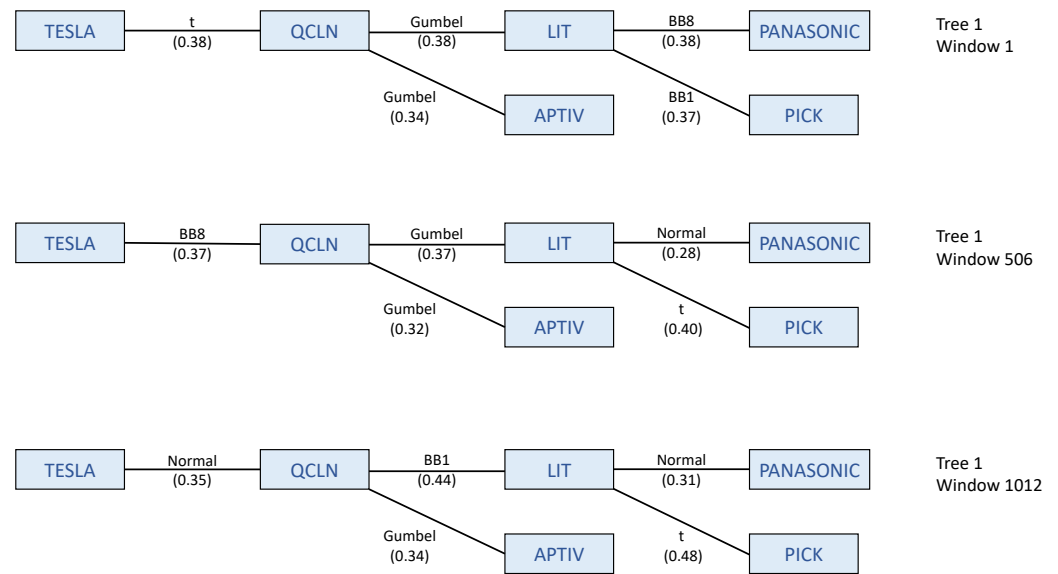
TESLA
t
(0.38)
QCLN
Gumbel
(0.38)
LIT
BB8
(0.38)
PANASONIC
Tree 1
Window 1

Gumbel
(0.34)
APTIV
BB1
(0.37)
PICK

TESLA
BB8
(0.37)
QCLN
Gumbel
(0.37)
LIT
Normal
(0.28)
PANASONIC
Tree 1
Window 506

Gumbel
(0.32)
APTIV
t
(0.40)
PICK

TESLA
Normal
(0.35)
QCLN
BB1
(0.44)
LIT
Normal
(0.31)
PANASONIC
Tree 1
Window 1012

Gumbel
(0.34)
APTIV
t
(0.48)
PICK